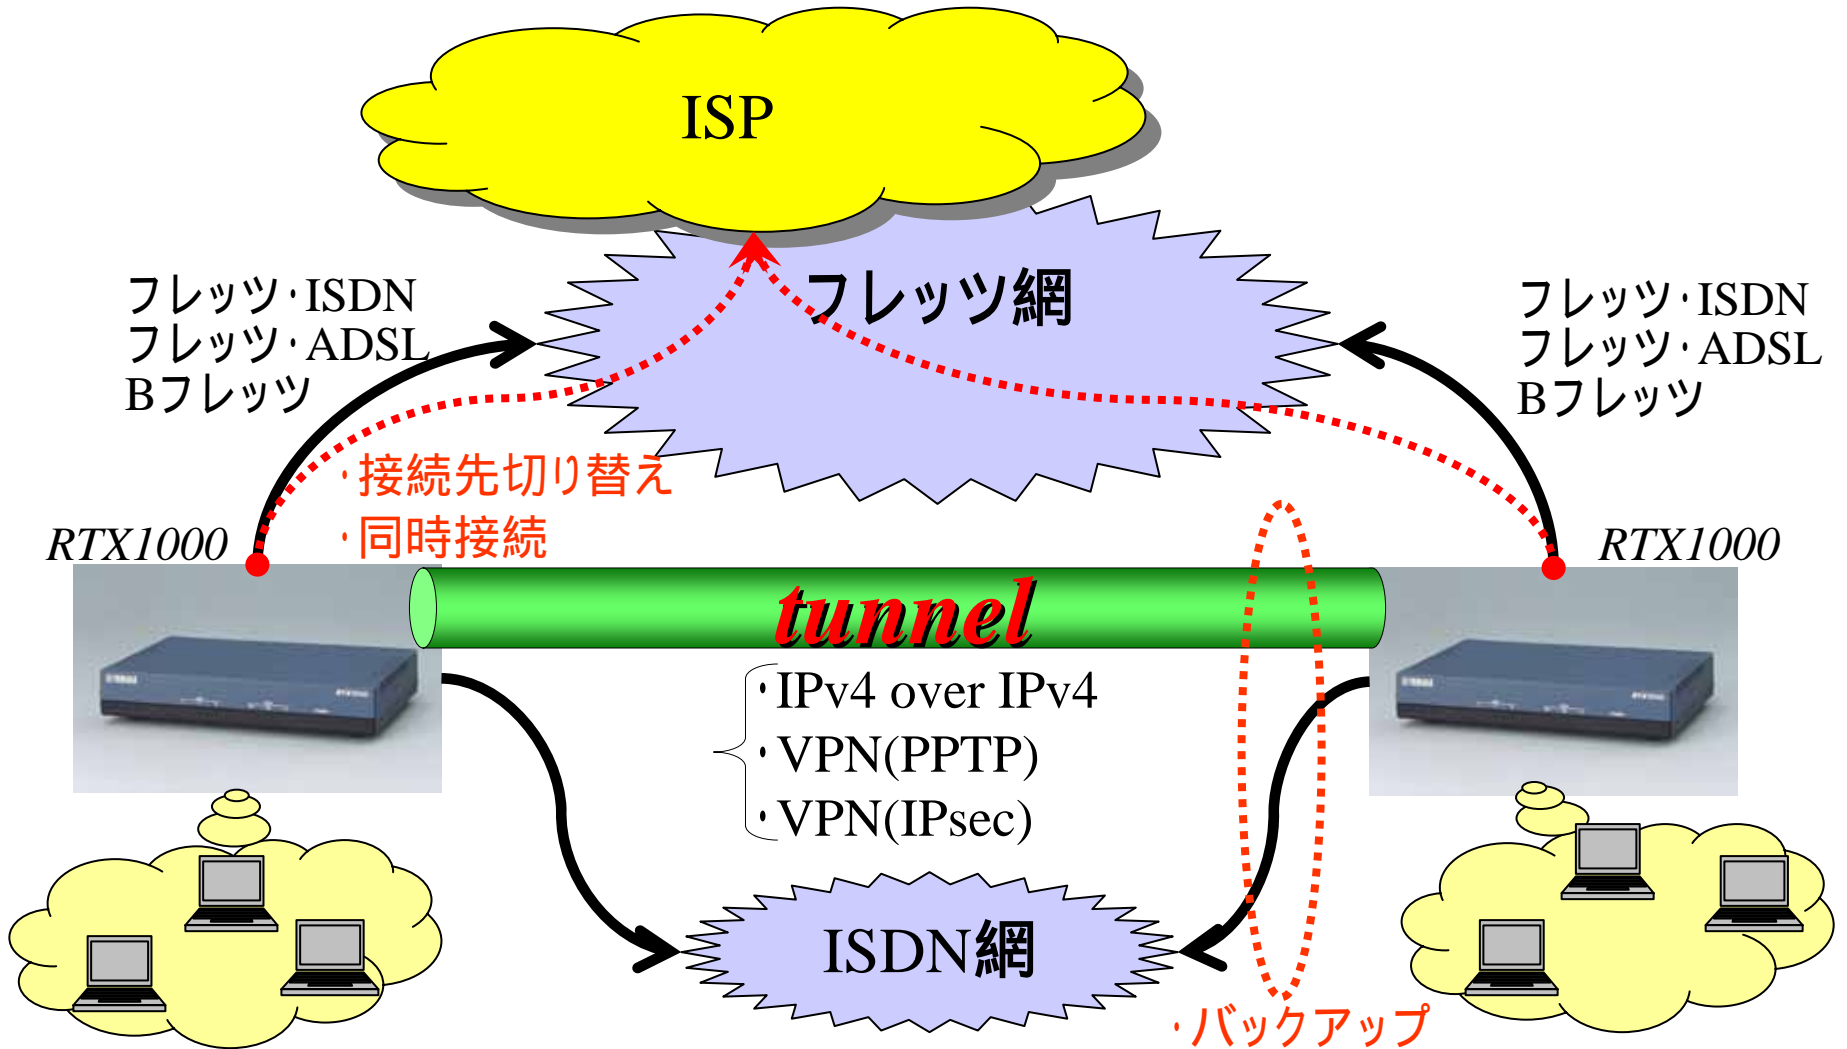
ISP

フレッツ網

フレッツ·ISDN
フレッツ·ADSL
Bフレッツ

フレッツ·ISDN
フレッツ·ADSL
Bフレッツ

·接続先切り替え
·同時接続

RTX1000

RTX1000

tunnel

·IPv4 over IPv4
·VPN(PPTP)
·VPN(IPsec)

ISDN網

·バックアップ